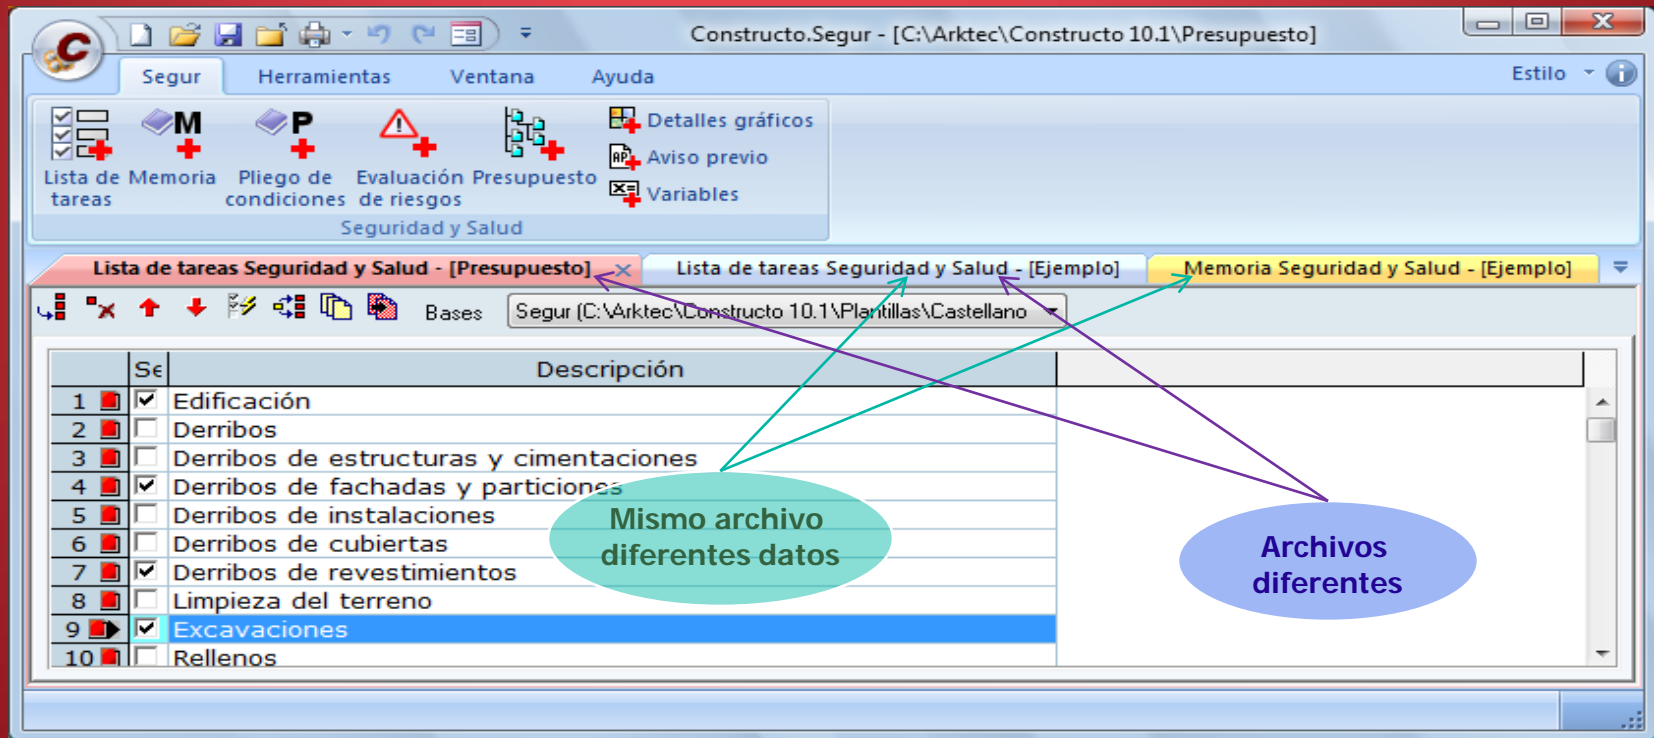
Constructo.Segur - [C:\Arktec\Constructo 10.1\Presupuesto]

Segur Herramientas Ventana Ayuda Estilo

Lista de tareas
Memoria
Pliego de condiciones
Evaluación de riesgos
Presupuesto
Detalles gráficos
Aviso previo
Variables
Seguridad y Salud

Lista de tareas Seguridad y Salud - [Presupuesto]
Lista de tareas Seguridad y Salud - [Ejemplo]
Memoria Seguridad y Salud - [Ejemplo]

Bases Segur (C:\Arktec\Constructo 10.1\Plantillas\Castellano

| | Se | Descripción |
|---|---|---|
| 1 | ☑ | Edificación |
| 2 | ☐ | Derribos |
| 3 | ☐ | Derribos de estructuras y cimentaciones |
| 4 | ☑ | Derribos de fachadas y particiones |
| 5 | ☐ | Derribos de instalaciones |
| 6 | ☐ | Derribos de cubiertas |
| 7 | ☑ | Derribos de revestimientos |
| 8 | ☐ | Limpieza del terreno |
| 9 | ☑ | Excavaciones |
| 10 | ☐ | Rellenos |

Mismo archivo diferentes datos

Archivos diferentes